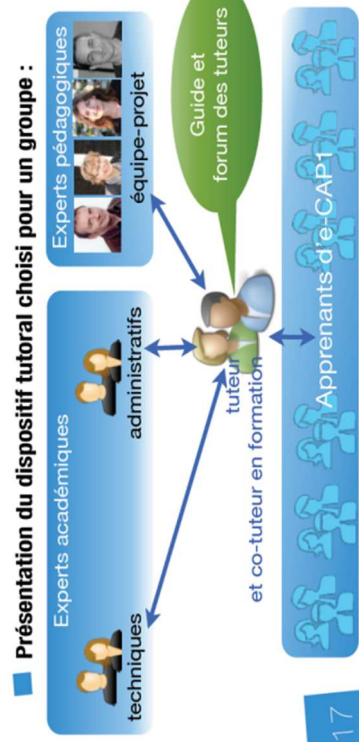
Présentation du dispositif tutoral choisi pour un groupe :

Experts académiques

techniques

administratifs

Experts pédagogiques

équipe-projet

Guide et forum des tuteurs

tuteur et co-tuteur en formation

Apprenants d'e-CAP1

17